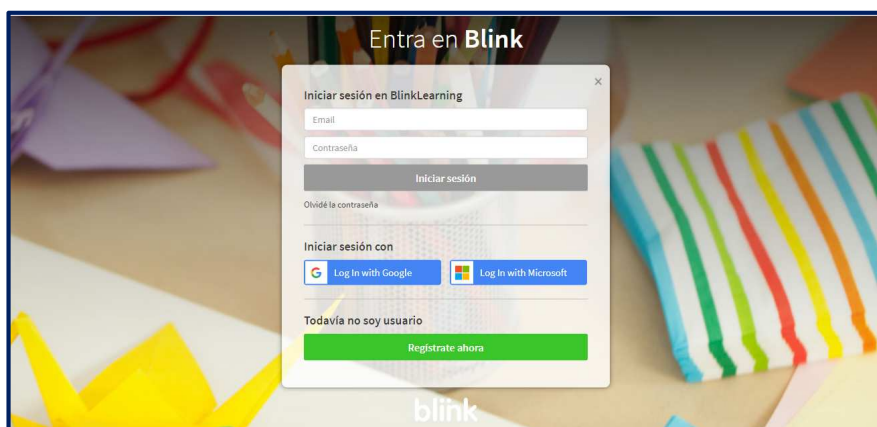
Entra en **Blink**

×

Iniciar sesión en BlinkLearning

Email

Contraseña

Iniciar sesión

Olvidé la contraseña

Iniciar sesión con

G Log In with Google

Log In with Microsoft

Todavía no soy usuario

Regístrate ahora

blink